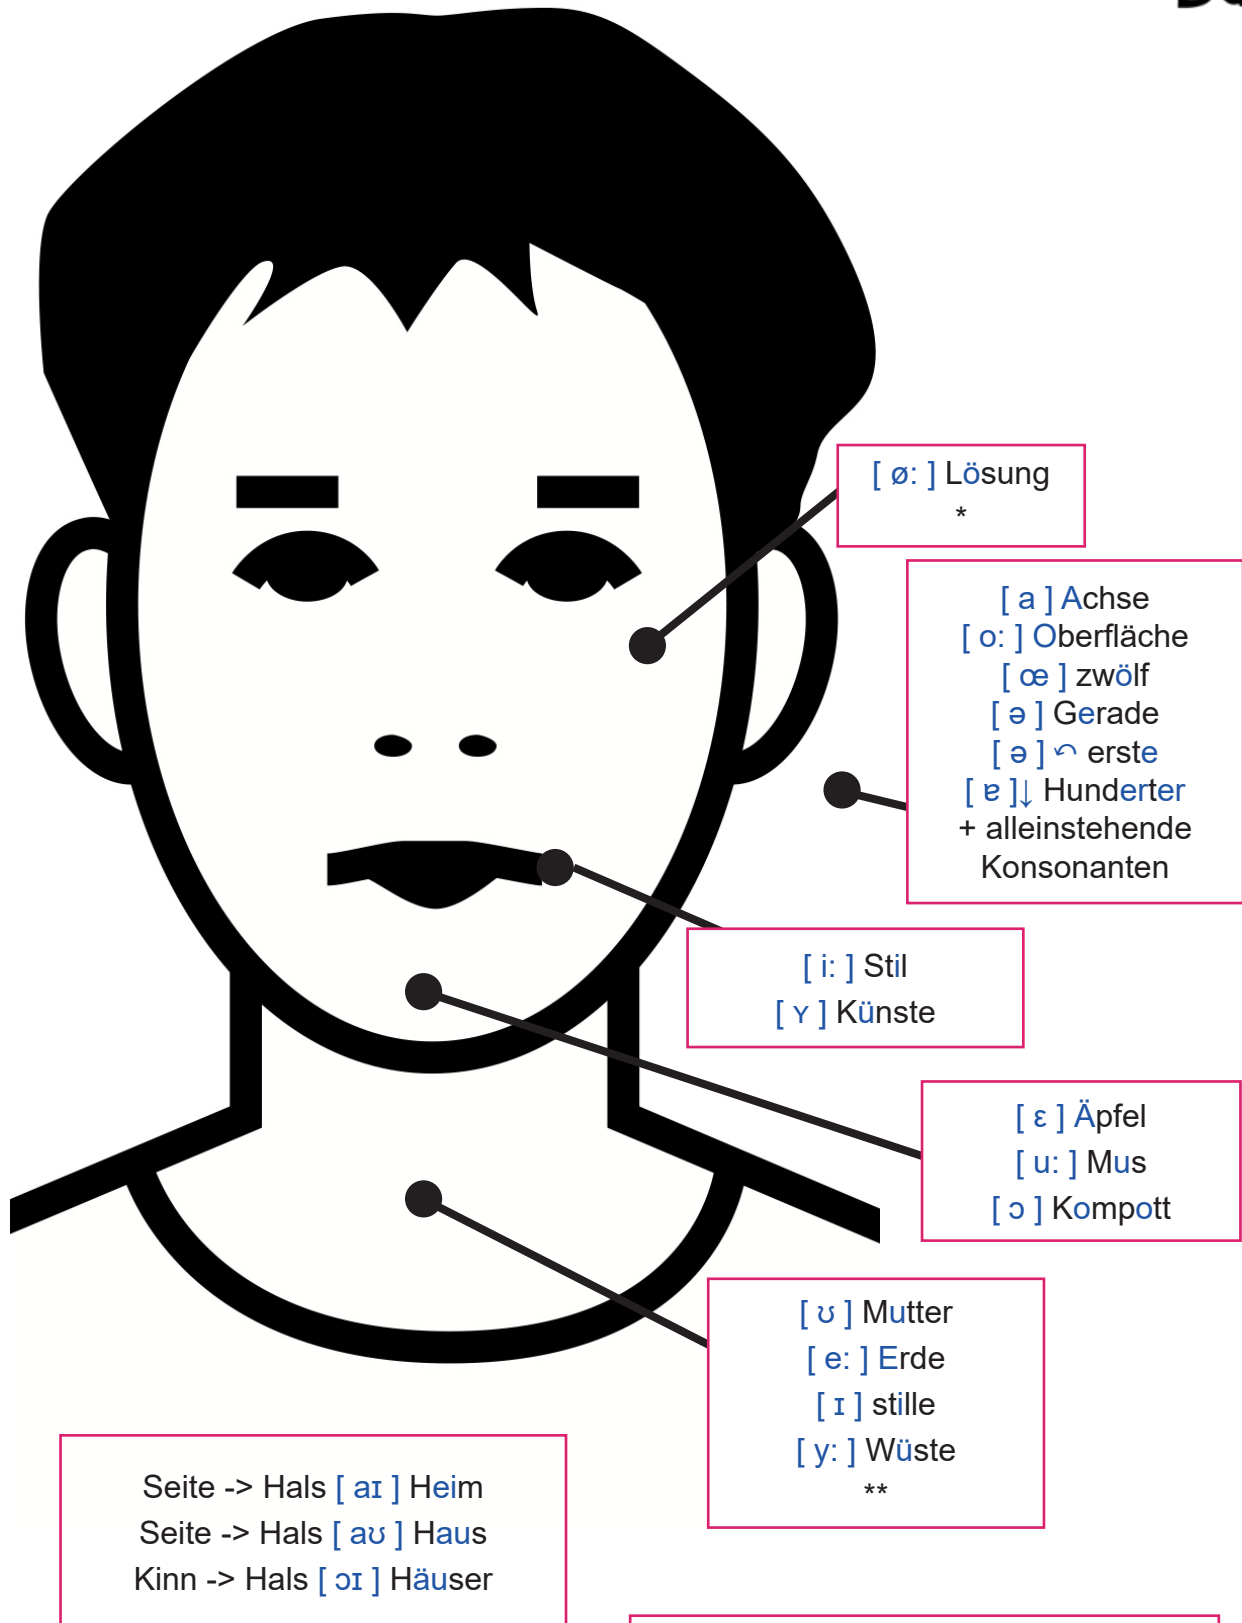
[ øː ] Lösung
*

[ a ] Achse
[ oː ] Oberfläche
[ œ ] zwölf
[ ə ] Gerade
[ ə ] ↶ erste
[ ɐ ]↓ Hunderter
+ alleinstehende Konsonanten

[ iː ] Stil
[ ʏ ] Künste

[ ɛ ] Äpfel
[ uː ] Mus
[ ɔ ] Kompott

[ ʊ ] Mutter
[ eː ] Erde
[ ɪ ] stille
[ yː ] Wüste
**

Seite -> Hals [ aɪ ] Heim
Seite -> Hals [ aʊ ] Haus
Kinn -> Hals [ ɔɪ ] Häuser